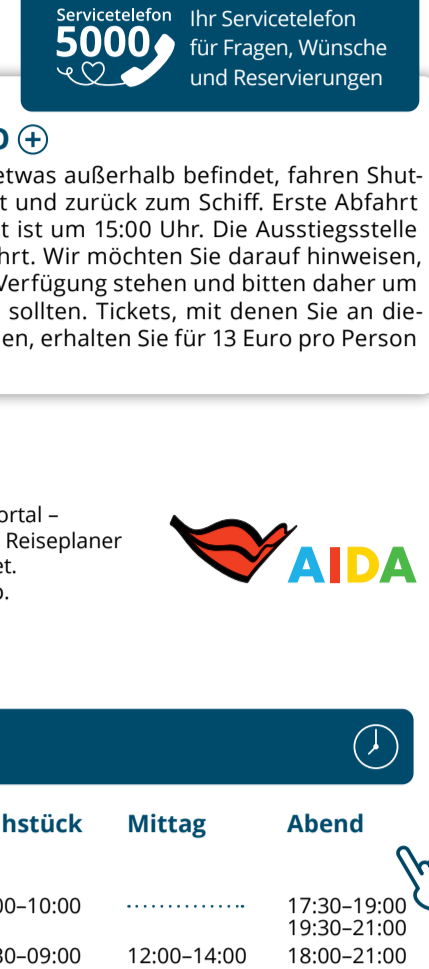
Servicetelefon
5000
Ihr Servicetelefon für Fragen, Wünsche und Reservierungen

D

etwas außerhalb befindet, fahren Shut-
t und zurück zum Schiff. Erste Abfahrt
t ist um 15:00 Uhr. Die Ausstiegsstelle
hrt. Wir möchten Sie darauf hinweisen,
Verfügung stehen und bitten daher um
sollten. Tickets, mit denen Sie an die-
en, erhalten Sie für 13 Euro pro Person

ortal –
Reiseplaner
et.
o.

AIDA

| hstück | Mittag | Abend |
|---|---|---|
| 00–10:00 | ............. | 17:30–19:00 19:30–21:00 |
| 30–09:00 | 12:00–14:00 | 18:00–21:00 |